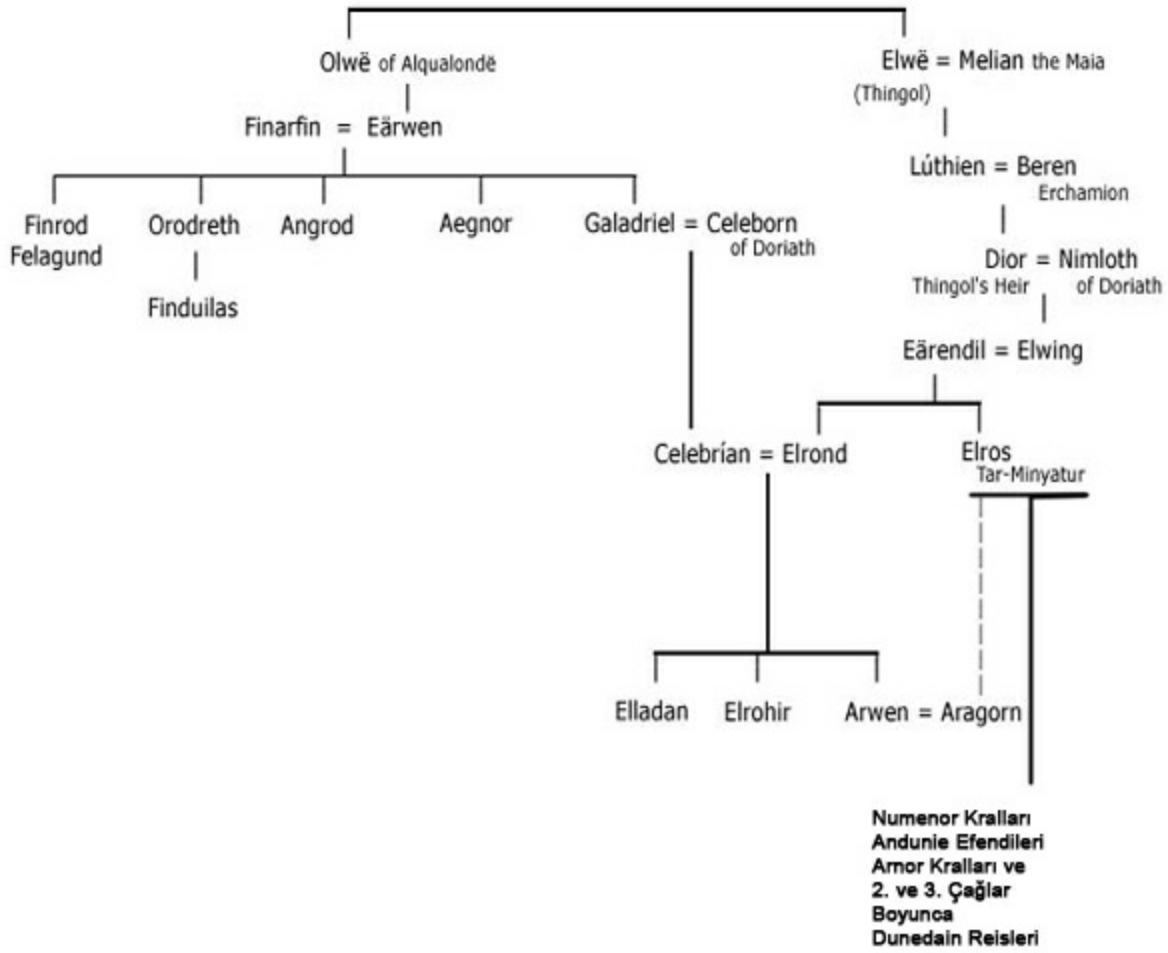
Olwë of Alqualondë

Elwë = Melian the Maia
(Thingol)

Finarfin = Eärwen

Lúthien = Beren
Erchamion

Finrod Felagund

Orodreth

Angrod

Aegnor

Galadriel = Celeborn
of Doriath

Finduilas

Dior = Nimloth
Thingol's Heir
of Doriath

Eärendil = Elwing

Celebrían = Elrond

Elros
Tar-Minyatur

Elladan

Elrohir

Arwen = Aragorn

Numenor Kralları
Andunie Efendileri
Arnor Kralları ve
2. ve 3. Çağlar
Boyunca
Dunedain Reisleri